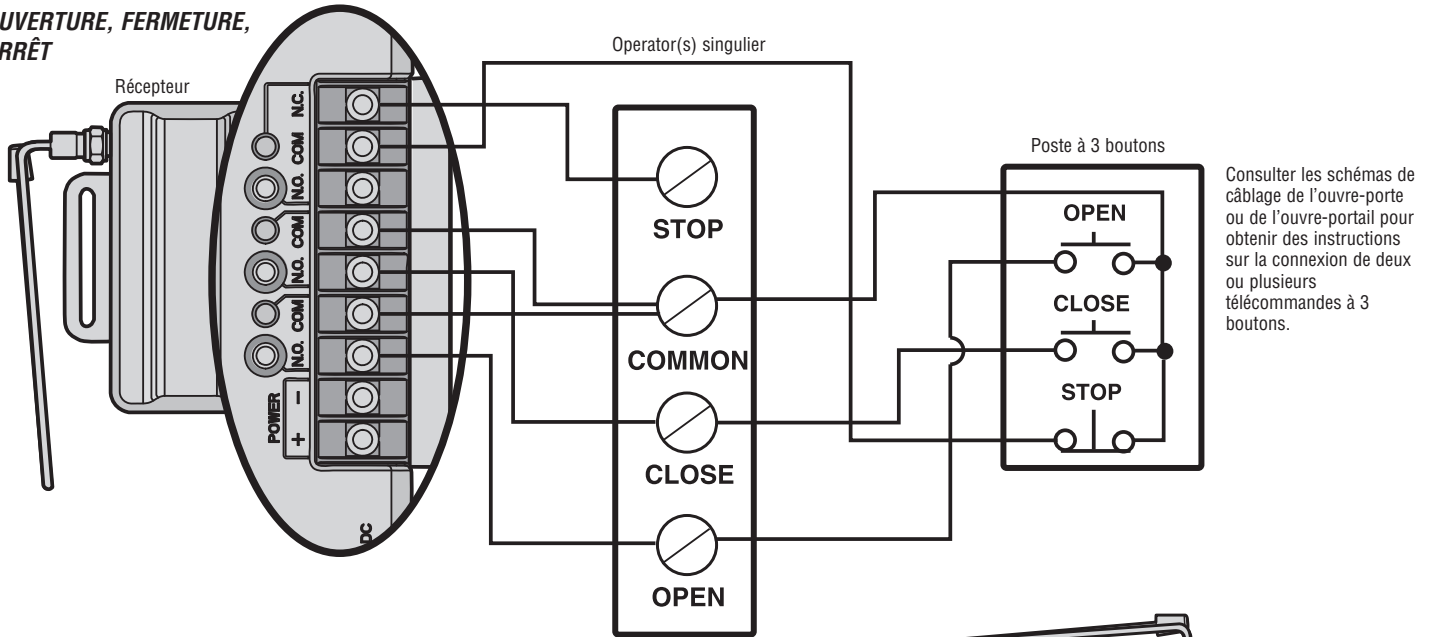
UVERTURE, FERMETURE, RRÊT

Récepteur

Operator(s) singulier

N.C.
COM
N.O.
COM
N.O.
COM
N.O.
POWER
–
+
DC

STOP
COMMON
CLOSE
OPEN

Poste à 3 boutons

OPEN
CLOSE
STOP

Consulter les schémas de câblage de l’ouvre-porte ou de l’ouvre-portail pour obtenir des instructions sur la connexion de deux ou plusieurs télécommandes à 3 boutons.